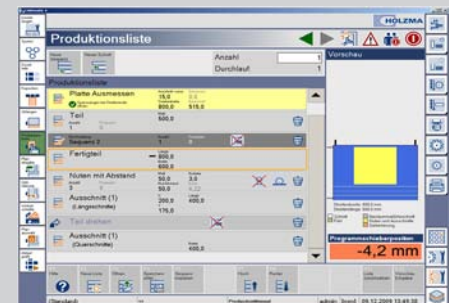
HOLZMA

Produktionsliste

Anzahl 1
Durchlauf 1

Vorschau

Produktionsliste

Platte Ausmessen
15,0
800,0
515,5

Teil
500,0

Sequenz 2

Fertigteil
800,0
500,0

Nuten mit Abstand
50,0
50,0

Ausschnitt (1)
200,0
400,0
176,0

Teil drehen

Ausschnitt (1)
400,0

Programmschieberposition
-4,2 mm